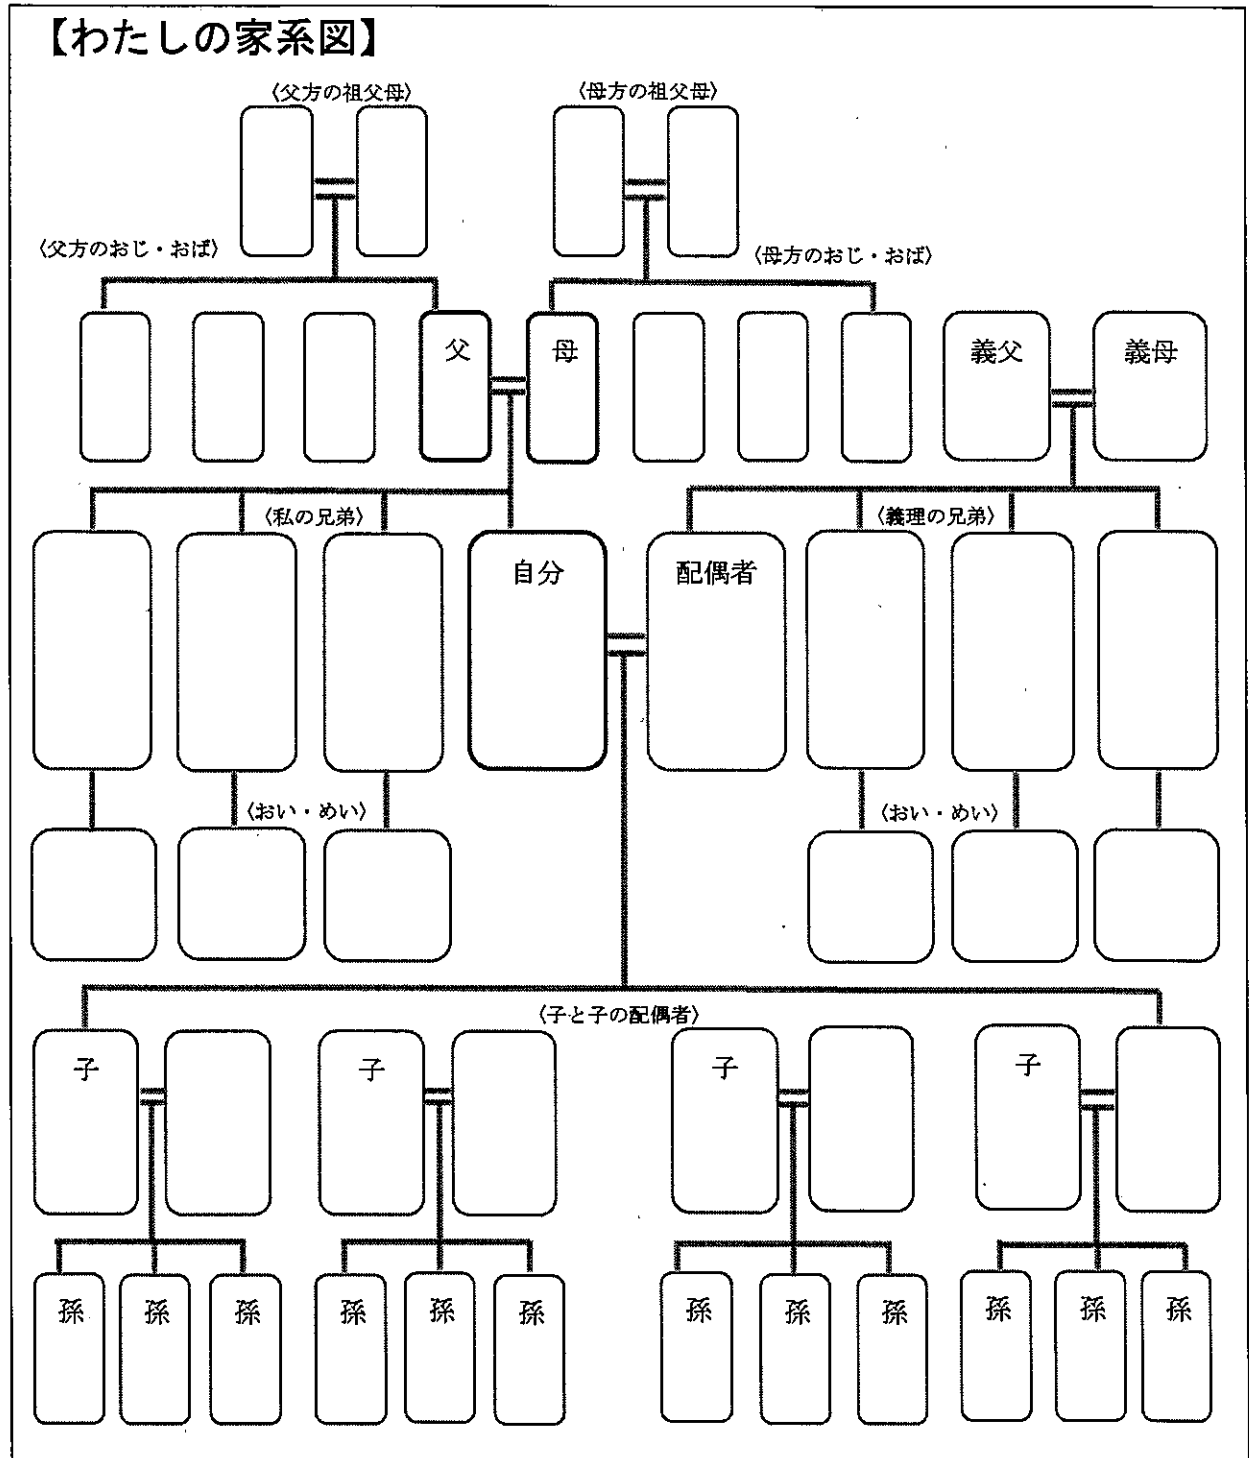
【わたしの家系図】

〈父方の祖父母〉

〈母方の祖父母〉

〈父方のおじ・おば〉

〈母方のおじ・おば〉

父

母

義父

義母

〈私の兄弟〉

〈義理の兄弟〉

自分

配偶者

〈おい・めい〉

〈おい・めい〉

〈子と子の配偶者〉

子

子

子

子

孫 孫 孫 孫 孫 孫 孫 孫 孫 孫 孫 孫